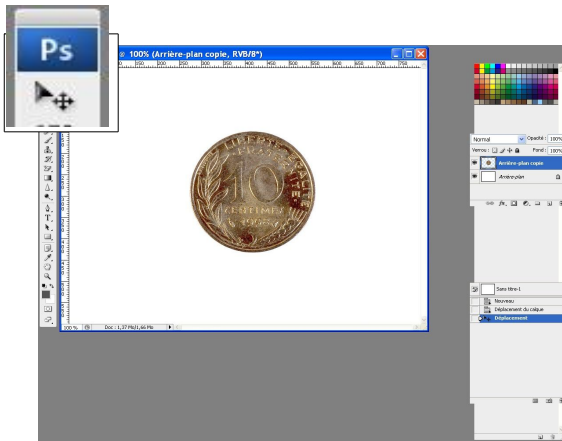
Ps

100% (Arrière-plan copie, RVB/8*)

LIBERTE EGALITE FRATERNITE
10
CENTIMES
1995

100 %

Doc : 1,37 Mo/1,66 Mo

Normal

Opacité : 100%

Verrou :

Fond : 100%

Arrière-plan copie

Arrière-plan

Sans titre-1

Nouveau

Déplacement du calque

Déplacement